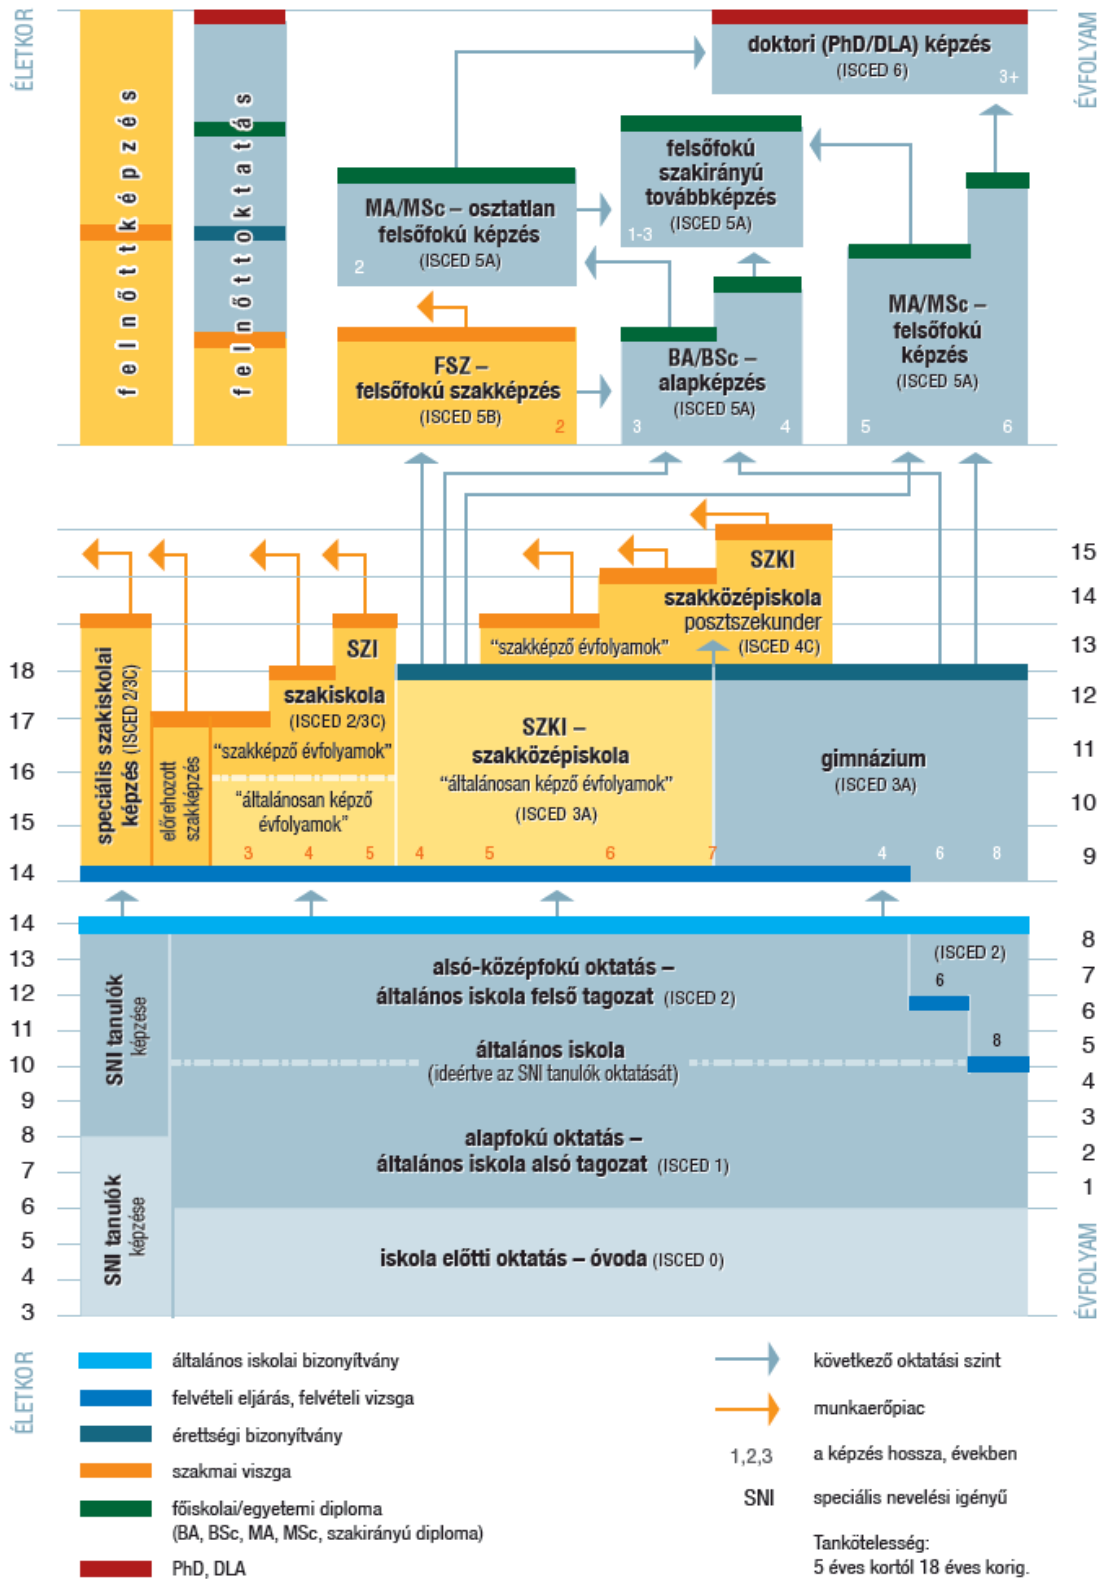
ÉLETKOR

ÉVFOLYAM

felnőttképzés

felnőttoktatás

doktori (PhD/DLA) képzés
(ISCED 6)
3+

felsőfokú szakirányú továbbképzés
(ISCED 5A)
1-3

MA/MSc – osztatlan felsőfokú képzés
(ISCED 5A)
2

FSZ – felsőfokú szakképzés
(ISCED 5B)
2

BA/BSc – alapképzés
(ISCED 5A)
3 4

MA/MSc – felsőfokú képzés
(ISCED 5A)
5 6

SZKI
szakközépiskola
posztszekunder
"szakképző évfolyamok"
(ISCED 4C)

SZI
szakiskola
(ISCED 2/3C)
"szakképző évfolyamok"
"általánosan képző évfolyamok"
3 4 5

speciális szakiskolai képzés (ISCED 2/3C)

előrehozott szakképzés

SZKI – szakközépiskola
"általánosan képző évfolyamok"
(ISCED 3A)
4 5 6 7

gimnázium
(ISCED 3A)
4 6 8

18
17
16
15
14

15
14
13
12
11
10
9

14
13
12
11
10
9
8
7
6
5
4
3

8
7
6
5
4
3
2
1

alsó-középfokú oktatás –
általános iskola felső tagozat (ISCED 2)

(ISCED 2)
6
8

általános iskola
(ideértve az SNI tanulók oktatását)

alapfokú oktatás –
általános iskola alsó tagozat (ISCED 1)

iskola előtti oktatás – óvoda (ISCED 0)

SNI tanulók képzése

SNI tanulók képzése

ÉVFOLYAM

ÉLETKOR

általános iskolai bizonyítvány
felvételi eljárás, felvételi vizsga
érettségi bizonyítvány
szakmai viszga
főiskolai/egyetemi diploma
(BA, BSc, MA, MSc, szakirányú diploma)
PhD, DLA

következő oktatási szint
munkaerőpiac
1,2,3 a képzés hossza, években
SNI speciális nevelési igényű
Tankötelesség:
5 éves kortól 18 éves korig.